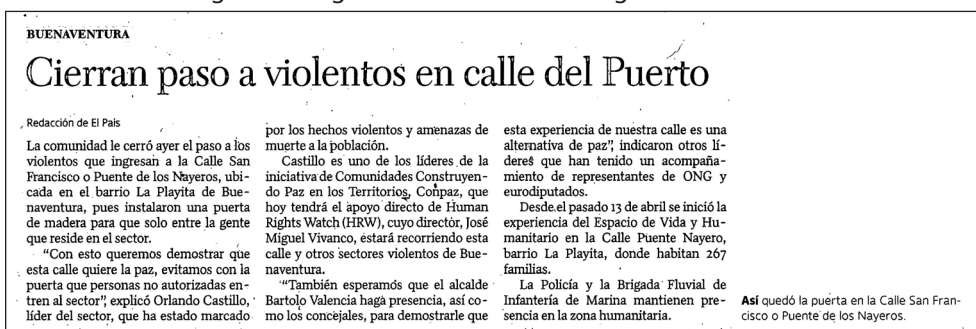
BUENAVENTURA

Cierran paso a violentos en calle del Puerto

Redacción de El País

La comunidad le cerró ayer el paso a los violentos que ingresan a la Calle San Francisco o Puente de los Nayeros, ubicada en el barrio La Playita de Buenaventura, pues instalaron una puerta de madera para que solo entre la gente que reside en el sector.

"Con esto queremos demostrar que esta calle quiere la paz, evitamos con la puerta que personas no autorizadas entren al sector", explicó Orlando Castillo, líder del sector, que ha estado marcado por los hechos violentos y amenazas de muerte a la población.

Castillo es uno de los líderes de la iniciativa de Comunidades Construyendo Paz en los Territorios, Conpaz, que hoy tendrá el apoyo directo de Human Rights Watch (HRW), cuyo director, José Miguel Vivanco, estará recorriendo esta calle y otros sectores violentos de Buenaventura.

"También esperamos que el alcalde Bartolo Valencia haga presencia, así como los concejales, para demostrarle que esta experiencia de nuestra calle es una alternativa de paz", indicaron otros líderes que han tenido un acompañamiento de representantes de ONG y eurodiputados.

Desde el pasado 13 de abril se inició la experiencia del Espacio de Vida y Humanitario en la Calle Puente Nayero, barrio La Playita, donde habitan 267 familias.

La Policía y la Brigada Fluvial de Infantería de Marina mantienen presencia en la zona humanitaria.

Así quedó la puerta en la Calle San Francisco o Puente de los Nayeros.